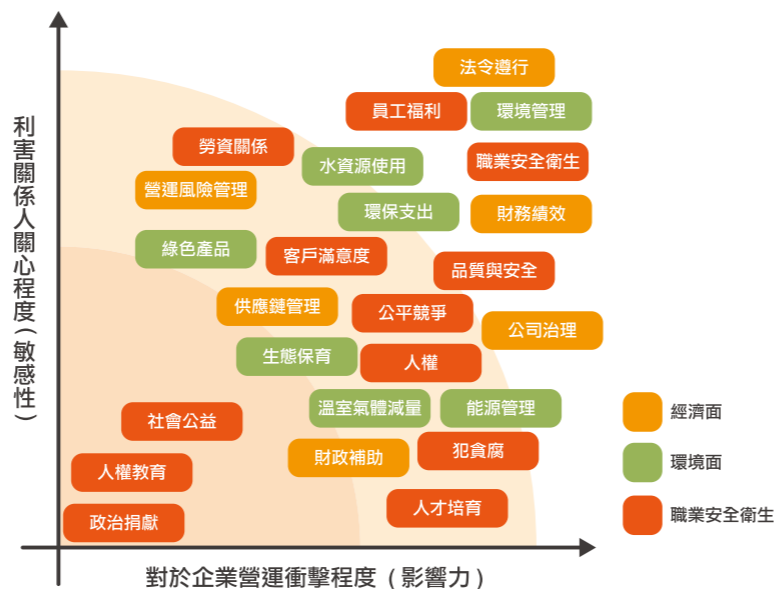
利害關係人關心程度（敏感性）

法令遵行
員工福利
環境管理
勞資關係
水資源使用
職業安全衛生
營運風險管理
環保支出
財務績效
綠色產品
客戶滿意度
品質與安全
供應鏈管理
公平競爭
公司治理
生態保育
人權
社會公益
溫室氣體減量
能源管理
人權教育
財政補助
犯貪腐
人才培育
政治捐獻

經濟面
環境面
職業安全衛生

對於企業營運衝擊程度（影響力）